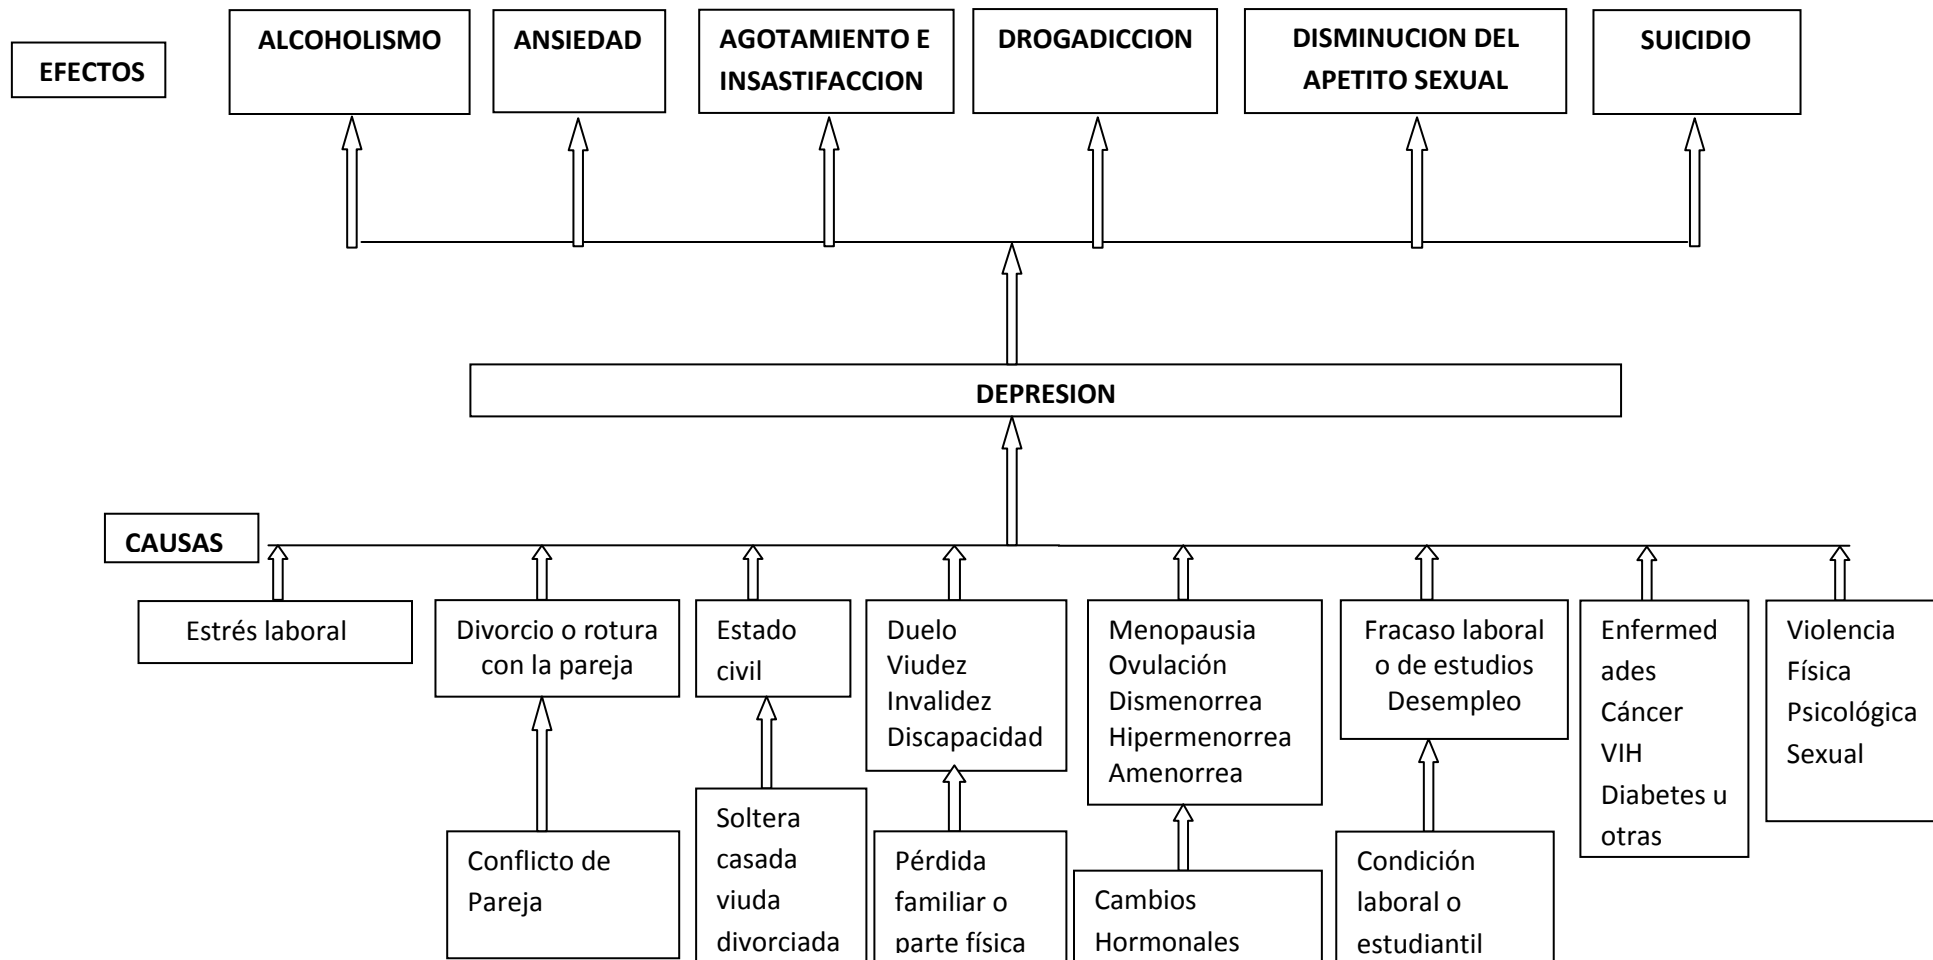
EFECTOS

ALCOHOLISMO

ANSIEDAD

AGOTAMIENTO E INSASTIFACCION

DROGADICCION

DISMINUCION DEL APETITO SEXUAL

SUICIDIO

DEPRESION

CAUSAS

Estrés laboral

Divorcio o rotura con la pareja

Conflicto de Pareja

Estado civil

Soltera casada viuda divorciada

Duelo Viudez Invalidez Discapacidad

Pérdida familiar o parte física

Menopausia Ovulación Dismenorrea Hipermenorrea Amenorrea

Cambios Hormonales

Fracaso laboral o de estudios Desempleo

Condición laboral o estudiantil

Enfermedades Cáncer VIH Diabetes u otras

Violencia Física Psicológica Sexual